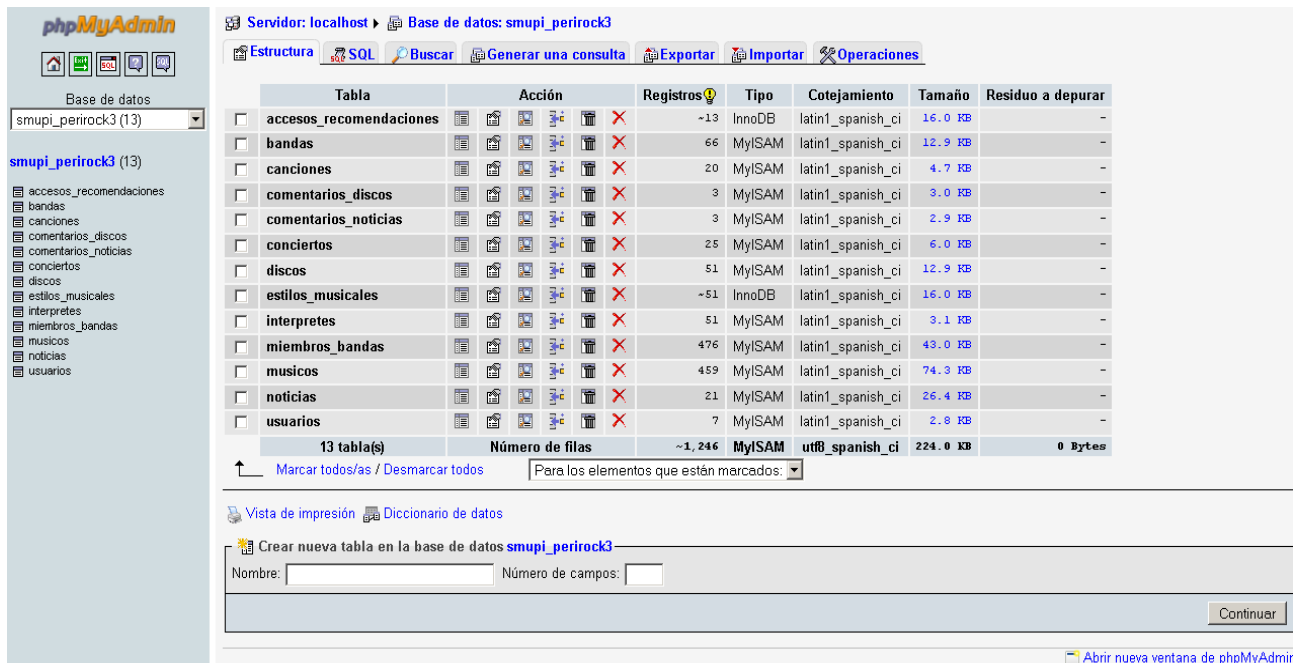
phpMyAdmin

Base de datos
smupi_perirock3 (13)

smupi_perirock3 (13)

accesos_recomendaciones
bandas
canciones
comentarios_discos
comentarios_noticias
conciertos
discos
estilos_musicales
interpretes
miembros_bandas
musicos
noticias
usuarios

Servidor: localhost ▸ Base de datos: smupi_perirock3

Estructura | SQL | Buscar | Generar una consulta | Exportar | Importar | Operaciones

| | Tabla | Acción | Registros | Tipo | Cotejamiento | Tamaño | Residuo a depurar |
|---|---|---|---|---|---|---|---|
| | accesos_recomendaciones | | ~13 | InnoDB | latin1_spanish_ci | 16.0 KB | - |
| | bandas | | 66 | MyISAM | latin1_spanish_ci | 12.9 KB | - |
| | canciones | | 20 | MyISAM | latin1_spanish_ci | 4.7 KB | - |
| | comentarios_discos | | 3 | MyISAM | latin1_spanish_ci | 3.0 KB | - |
| | comentarios_noticias | | 3 | MyISAM | latin1_spanish_ci | 2.9 KB | - |
| | conciertos | | 25 | MyISAM | latin1_spanish_ci | 6.0 KB | - |
| | discos | | 51 | MyISAM | latin1_spanish_ci | 12.9 KB | - |
| | estilos_musicales | | ~51 | InnoDB | latin1_spanish_ci | 16.0 KB | - |
| | interpretes | | 51 | MyISAM | latin1_spanish_ci | 3.1 KB | - |
| | miembros_bandas | | 476 | MyISAM | latin1_spanish_ci | 43.0 KB | - |
| | musicos | | 459 | MyISAM | latin1_spanish_ci | 74.3 KB | - |
| | noticias | | 21 | MyISAM | latin1_spanish_ci | 26.4 KB | - |
| | usuarios | | 7 | MyISAM | latin1_spanish_ci | 2.8 KB | - |
| | 13 tabla(s) | Número de filas | ~1,246 | MyISAM | utf8_spanish_ci | 224.0 KB | 0 Bytes |

Marcar todos/as / Desmarcar todos    Para los elementos que están marcados:

Vista de impresión  Diccionario de datos

Crear nueva tabla en la base de datos smupi_perirock3
Nombre:  Número de campos:
Continuar

Abrir nueva ventana de phpMyAdmin